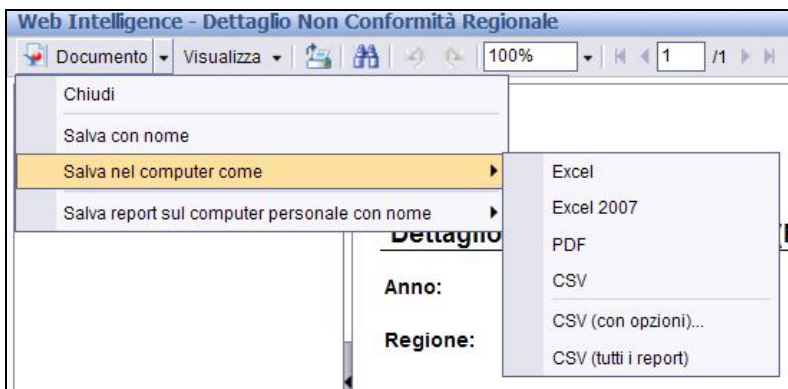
Web Intelligence - Dettaglio Non Conformità Regionale

Documento Visualizza 100% 1 /1

Chiudi

Salva con nome

Salva nel computer come

Salva report sul computer personale con nome

Excel

Excel 2007

PDF

CSV

CSV (con opzioni)...

CSV (tutti i report)

Dettaglio

Anno:

Regione: